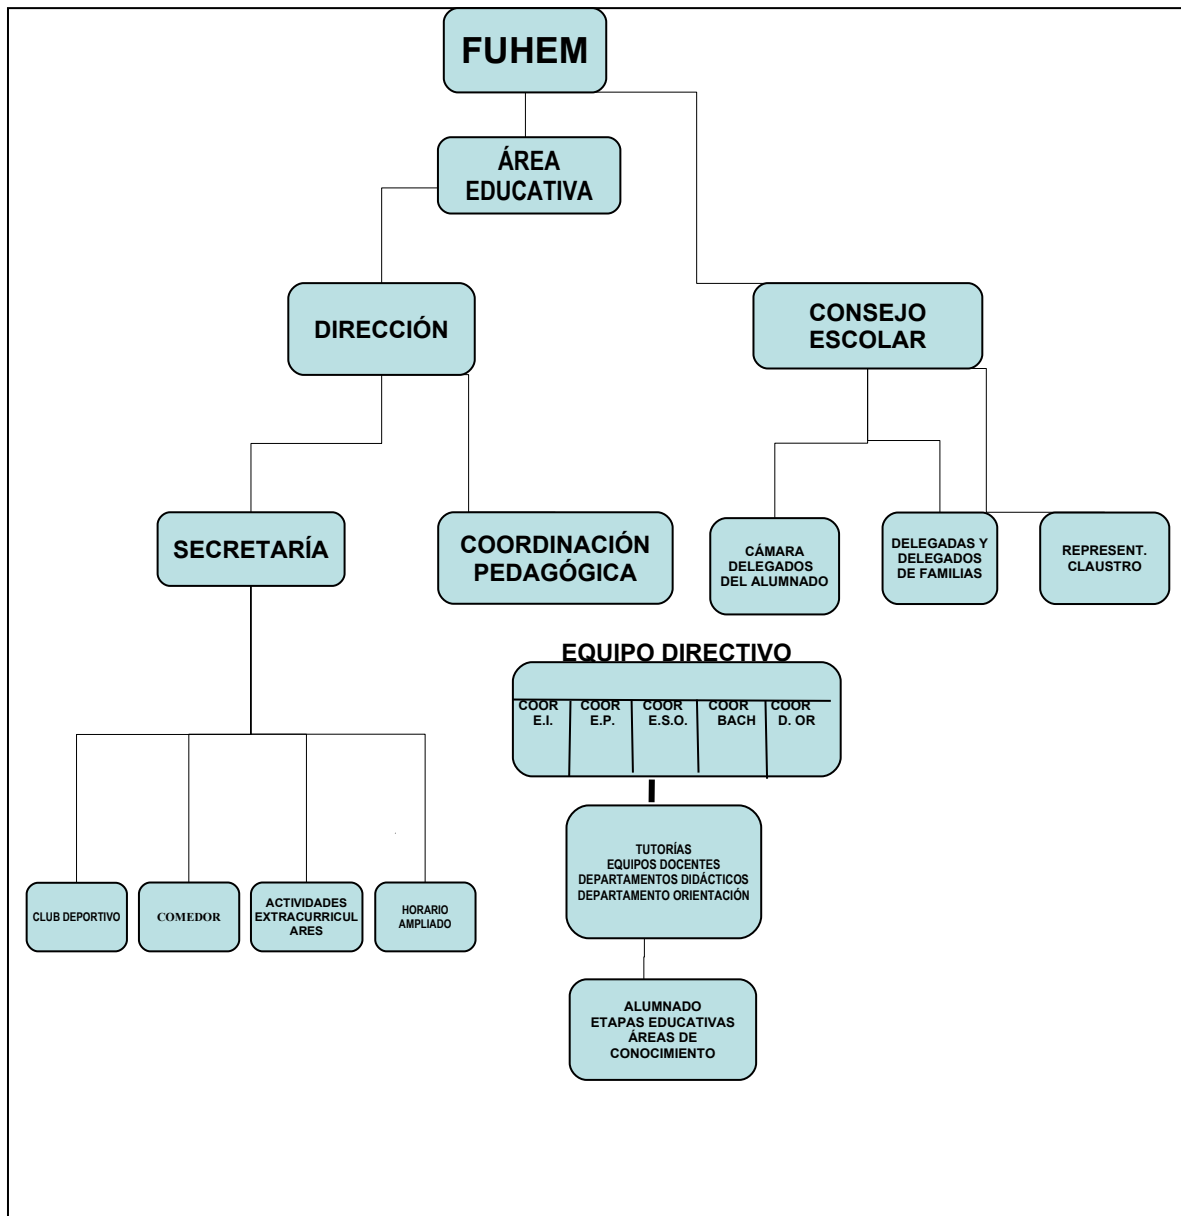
FUHEM

ÁREA EDUCATIVA

DIRECCIÓN

CONSEJO ESCOLAR

SECRETARÍA

COORDINACIÓN PEDAGÓGICA

CÁMARA DELEGADOS DEL ALUMNADO

DELEGADAS Y DELEGADOS DE FAMILIAS

REPRESENT. CLAUSTRO

EQUIPO DIRECTIVO

| COOR E.I. | COOR E.P. | COOR E.S.O. | COOR BACH | COOR D. OR |
|---|---|---|---|---|

TUTORÍAS
EQUIPOS DOCENTES
DEPARTAMENTOS DIDÁCTICOS
DEPARTAMENTO ORIENTACIÓN

CLUB DEPORTIVO

COMEDOR

ACTIVIDADES EXTRACURRICULARES

HORARIO AMPLIADO

ALUMNADO
ETAPAS EDUCATIVAS
ÁREAS DE CONOCIMIENTO